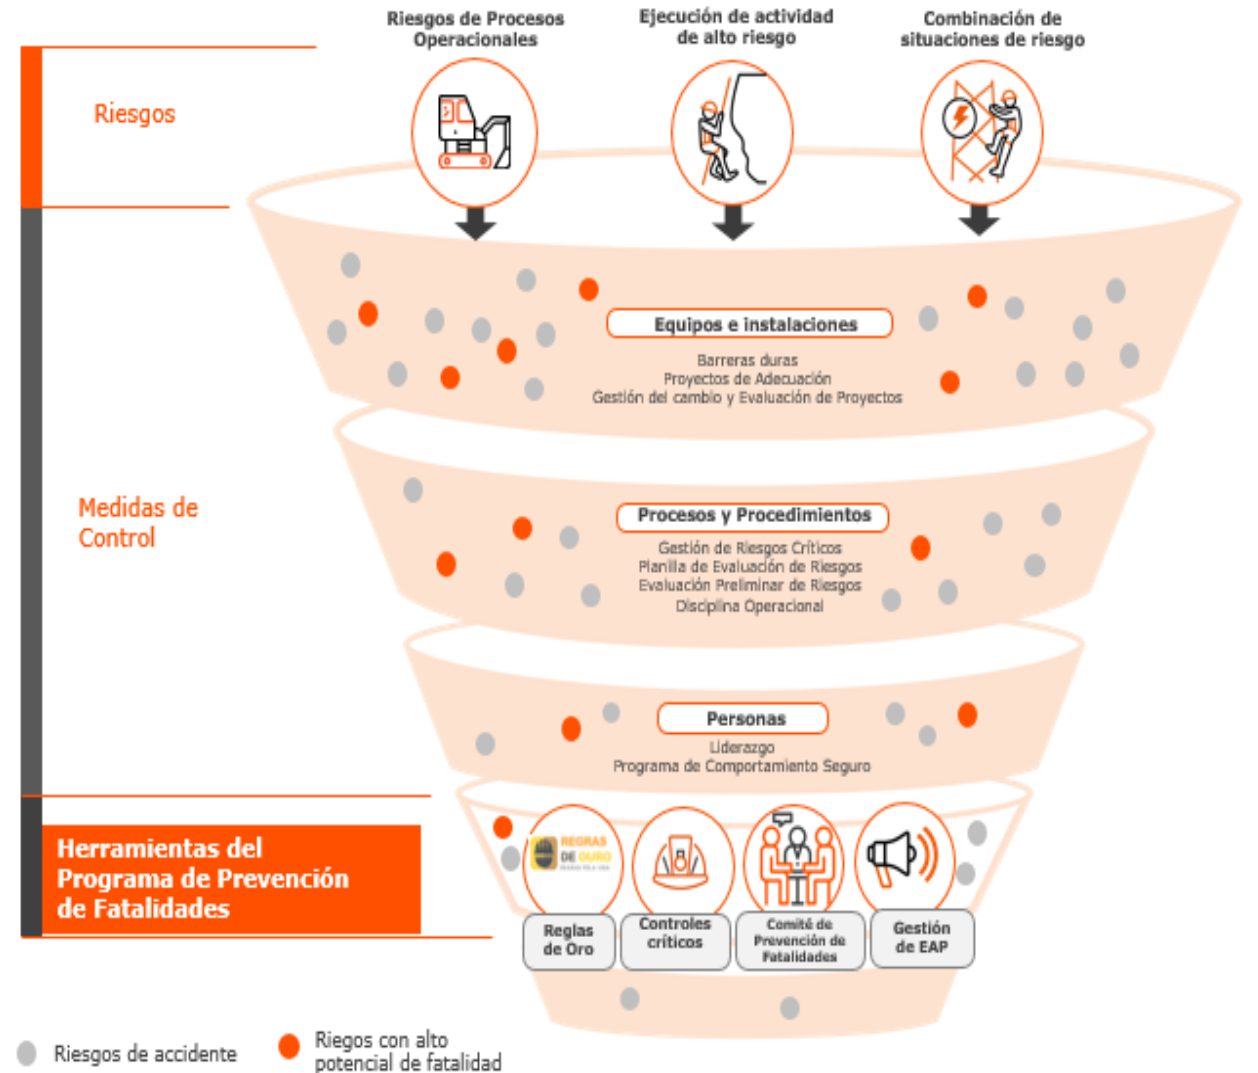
Riesgos de Procesos Operacionales

Ejecución de actividad de alto riesgo

Combinación de situaciones de riesgo

Riesgos

Equipos e instalaciones

Barreras duras
Proyectos de Adecuación
Gestión del cambio y Evaluación de Proyectos

Medidas de Control

Procesos y Procedimientos

Gestión de Riesgos Críticos
Planilla de Evaluación de Riesgos
Evaluación Preliminar de Riesgos
Disciplina Operacional

Personas

Liderazgo
Programa de Comportamiento Seguro

Herramientas del Programa de Prevención de Fatalidades

REGRAS DE OURO

Reglas de Oro

Controles críticos

Comité de Prevención de Fatalidades

Gestión de EAP

Riesgos de accidente

Riegos con alto potencial de fatalidad